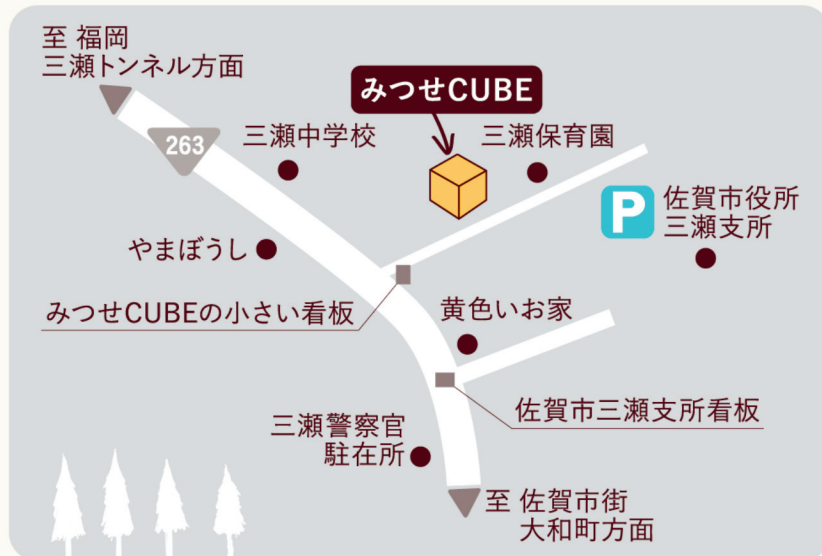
至 福岡
三瀬トンネル方面

みつせCUBE

263

三瀬中学校

三瀬保育園

P

佐賀市役所
三瀬支所

やまぼうし

みつせCUBEの小さい看板

黄色いお家

佐賀市三瀬支所看板

三瀬警察官
駐在所

至 佐賀市街
大和町方面